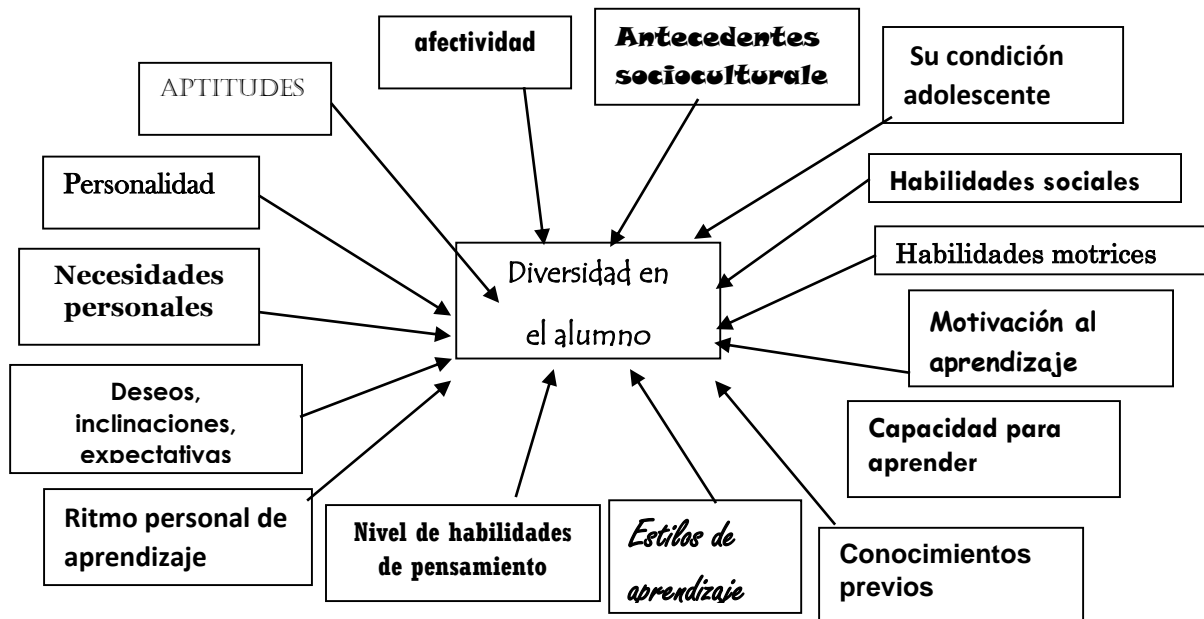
afectividad

Antecedentes socioculturale

Su condición adolescente

APTITUDES

Personalidad

Habilidades sociales

Habilidades motrices

Necesidades personales

Diversidad en el alumno

Motivación al aprendizaje

Deseos, inclinaciones, expectativas

Capacidad para aprender

Ritmo personal de aprendizaje

Nivel de habilidades de pensamiento

Estilos de aprendizaje

Conocimientos previos